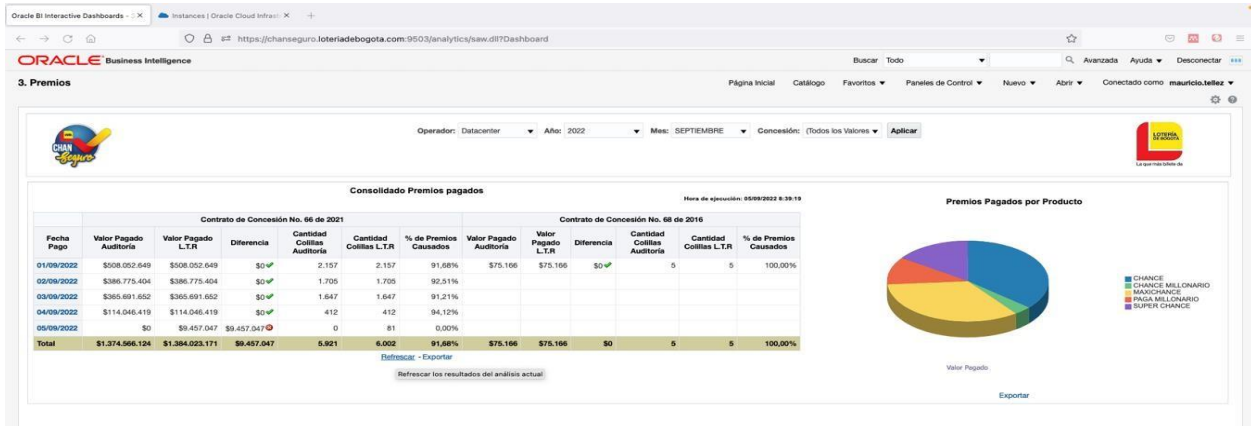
Oracle BI Interactive Dashboards - × | Instances | Oracle Cloud Infras ×  +

https://chanseguro.loteriadebogota.com:9503/analytics/saw.dll?Dashboard

ORACLE Business Intelligence

Buscar Todo | Avanzada | Ayuda ▼ | Desconectar

3. Premios

Página Inicial | Catálogo | Favoritos ▼ | Paneles de Control ▼ | Nuevo ▼ | Abrir ▼ | Conectado como mauricio.tellez ▼

CHAN Seguro

Operador: Datacenter ▼ Año: 2022 ▼ Mes: SEPTIEMBRE ▼ Concesión: (Todos los Valores ▼ Aplicar

LOTERÍA DE BOGOTÁ
La que más billete da

Consolidado Premios pagados

Hora de ejecución: 05/09/2022 8:39:19

| Fecha Pago | Contrato de Concesión No. 66 de 2021 | | | | | | Contrato de Concesión No. 68 de 2016 | | | | | |
|---|---|---|---|---|---|---|---|---|---|---|---|---|
| | Valor Pagado Auditoría | Valor Pagado L.T.R | Diferencia | Cantidad Colillas Auditoría | Cantidad Colillas L.T.R | % de Premios Causados | Valor Pagado Auditoría | Valor Pagado L.T.R | Diferencia | Cantidad Colillas Auditoría | Cantidad Colillas L.T.R | % de Premios Causados |
| 01/09/2022 | \$508.052.649 | \$508.052.649 | \$0 | 2.157 | 2.157 | 91,68% | \$75.166 | \$75.166 | \$0 | 5 | 5 | 100,00% |
| 02/09/2022 | \$386.775.404 | \$386.775.404 | \$0 | 1.705 | 1.705 | 92,51% | | | | | | |
| 03/09/2022 | \$365.691.652 | \$365.691.652 | \$0 | 1.647 | 1.647 | 91,21% | | | | | | |
| 04/09/2022 | \$114.046.419 | \$114.046.419 | \$0 | 412 | 412 | 94,12% | | | | | | |
| 05/09/2022 | \$0 | \$9.457.047 | \$9.457.047 | 0 | 81 | 0,00% | | | | | | |
| Total | \$1.374.566.124 | \$1.384.023.171 | \$9.457.047 | 5.921 | 6.002 | 91,68% | \$75.166 | \$75.166 | \$0 | 5 | 5 | 100,00% |

Refrescar - Exportar

Refrescar los resultados del análisis actual

Premios Pagados por Producto

CHANCE
CHANCE MILLONARIO
MAXICHANCE
PAGA MILLONARIO
SUPER CHANCE

Valor Pagado

Exportar